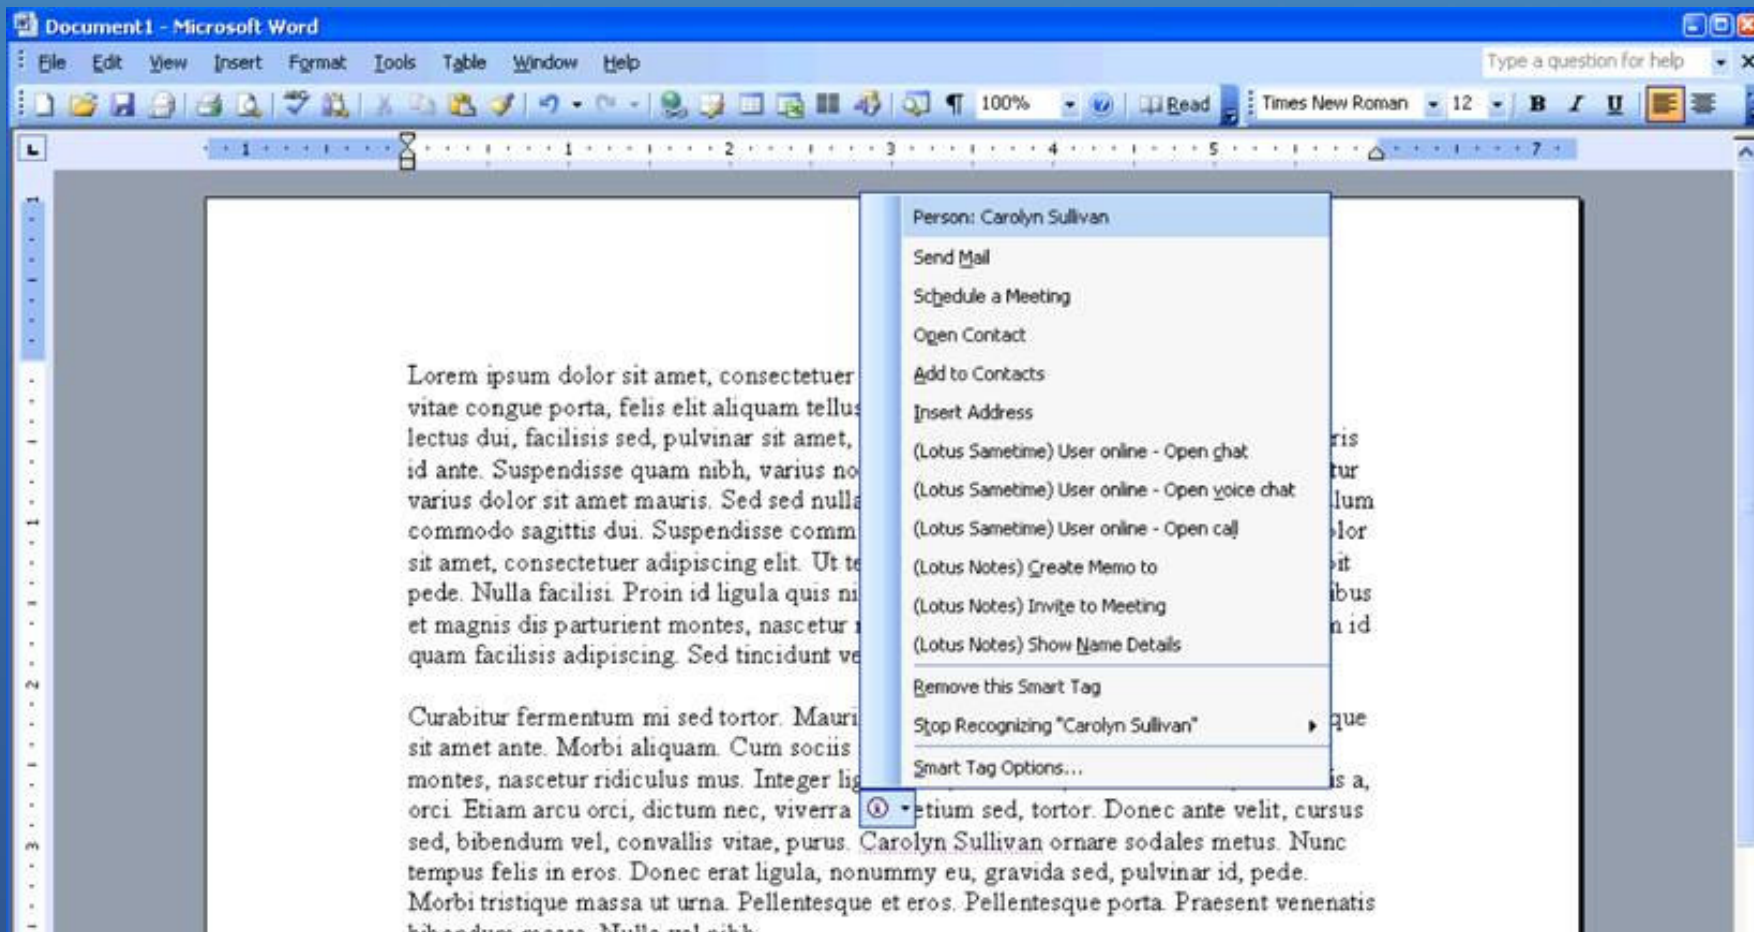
Document1 - Microsoft Word

File Edit View Insert Format Tools Table Window Help

Type a question for help

100% Read Times New Roman 12

Person: Carolyn Sullivan
Send Mail
Schedule a Meeting
Open Contact
Add to Contacts
Insert Address
(Lotus Sametime) User online - Open chat
(Lotus Sametime) User online - Open voice chat
(Lotus Sametime) User online - Open call
(Lotus Notes) Create Memo to
(Lotus Notes) Invite to Meeting
(Lotus Notes) Show Name Details
Remove this Smart Tag
Stop Recognizing "Carolyn Sullivan"
Smart Tag Options...

Lorem ipsum dolor sit amet, consectetuer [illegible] vitae congue porta, felis elit aliquam tellus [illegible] lectus dui, facilisis sed, pulvinar sit amet, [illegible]ris id ante. Suspendisse quam nibh, varius no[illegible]tur varius dolor sit amet mauris. Sed sed nulla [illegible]lum commodo sagittis dui. Suspendisse comm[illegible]lor sit amet, consectetuer adipiscing elit. Ut te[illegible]it pede. Nulla facilisi. Proin id ligula quis ni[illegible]ibus et magnis dis parturient montes, nascetur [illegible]n id quam facilisis adipiscing. Sed tincidunt ve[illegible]

Curabitur fermentum mi sed tortor. Mauri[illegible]que sit amet ante. Morbi aliquam. Cum sociis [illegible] montes, nascetur ridiculus mus. Integer lig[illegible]is a, orci. Etiam arcu orci, dictum nec, viverra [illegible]etium sed, tortor. Donec ante velit, cursus sed, bibendum vel, convallis vitae, purus. Carolyn Sullivan ornare sodales metus. Nunc tempus felis in eros. Donec erat ligula, nonummy eu, gravida sed, pulvinar id, pede. Morbi tristique massa ut urna. Pellentesque et eros. Pellentesque porta. Praesent venenatis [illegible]